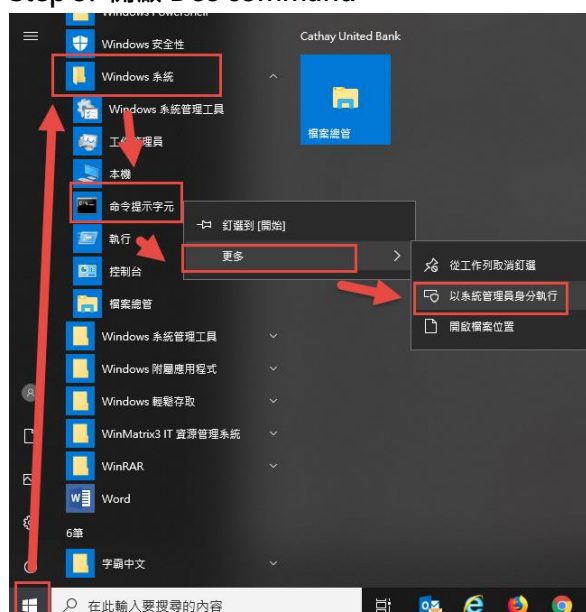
Step 3: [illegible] Dos command

Windows PowerShell
Windows 安全性
Windows 系統
Windows 系統管理工具
工作管理員
本機
命令提示字元
執行
控制台
檔案總管
Windows 系統管理工具
Windows 附屬應用程式
Windows 輕鬆存取
WinMatrix3 IT 資源管理系統
WinRAR
Word
6筆
字霸中文

釘選到 [開始]
更多

從工作列取消釘選
以系統管理員身分執行
開啟檔案位置

Cathay United Bank
檔案總管

在此輸入要搜尋的內容